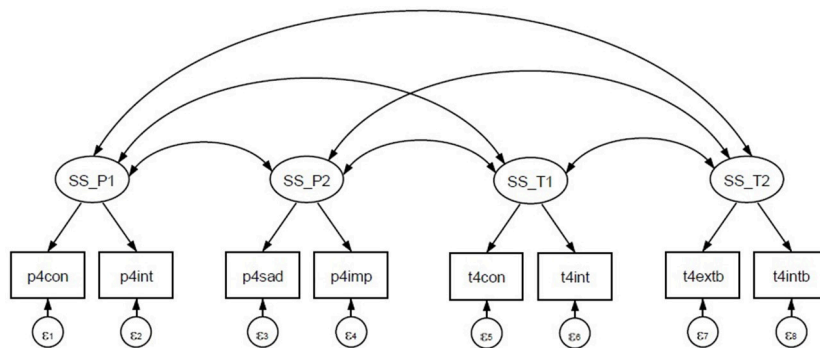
SS_P1

SS_P2

SS_T1

SS_T2

p4con

p4int

p4sad

p4imp

t4con

t4int

t4extb

t4intb

$\varepsilon_1$

$\varepsilon_2$

$\varepsilon_3$

$\varepsilon_4$

$\varepsilon_5$

$\varepsilon_6$

$\varepsilon_7$

$\varepsilon_8$